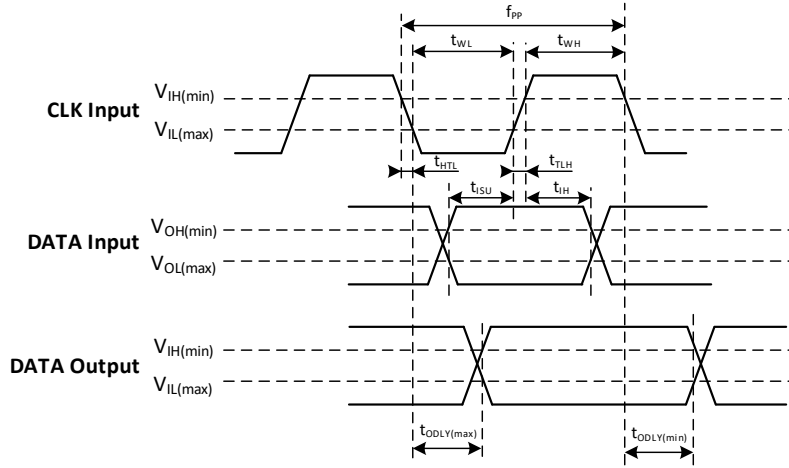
$f_{PP}$

$t_{WL}$

$t_{WH}$

CLK Input

$V_{IH(min)}$

$V_{IL(max)}$

$t_{HTL}$

$t_{TLH}$

$t_{ISU}$

$t_{IH}$

DATA Input

$V_{OH(min)}$

$V_{OL(max)}$

DATA Output

$V_{IH(min)}$

$V_{IL(max)}$

$t_{ODLY(max)}$

$t_{ODLY(min)}$